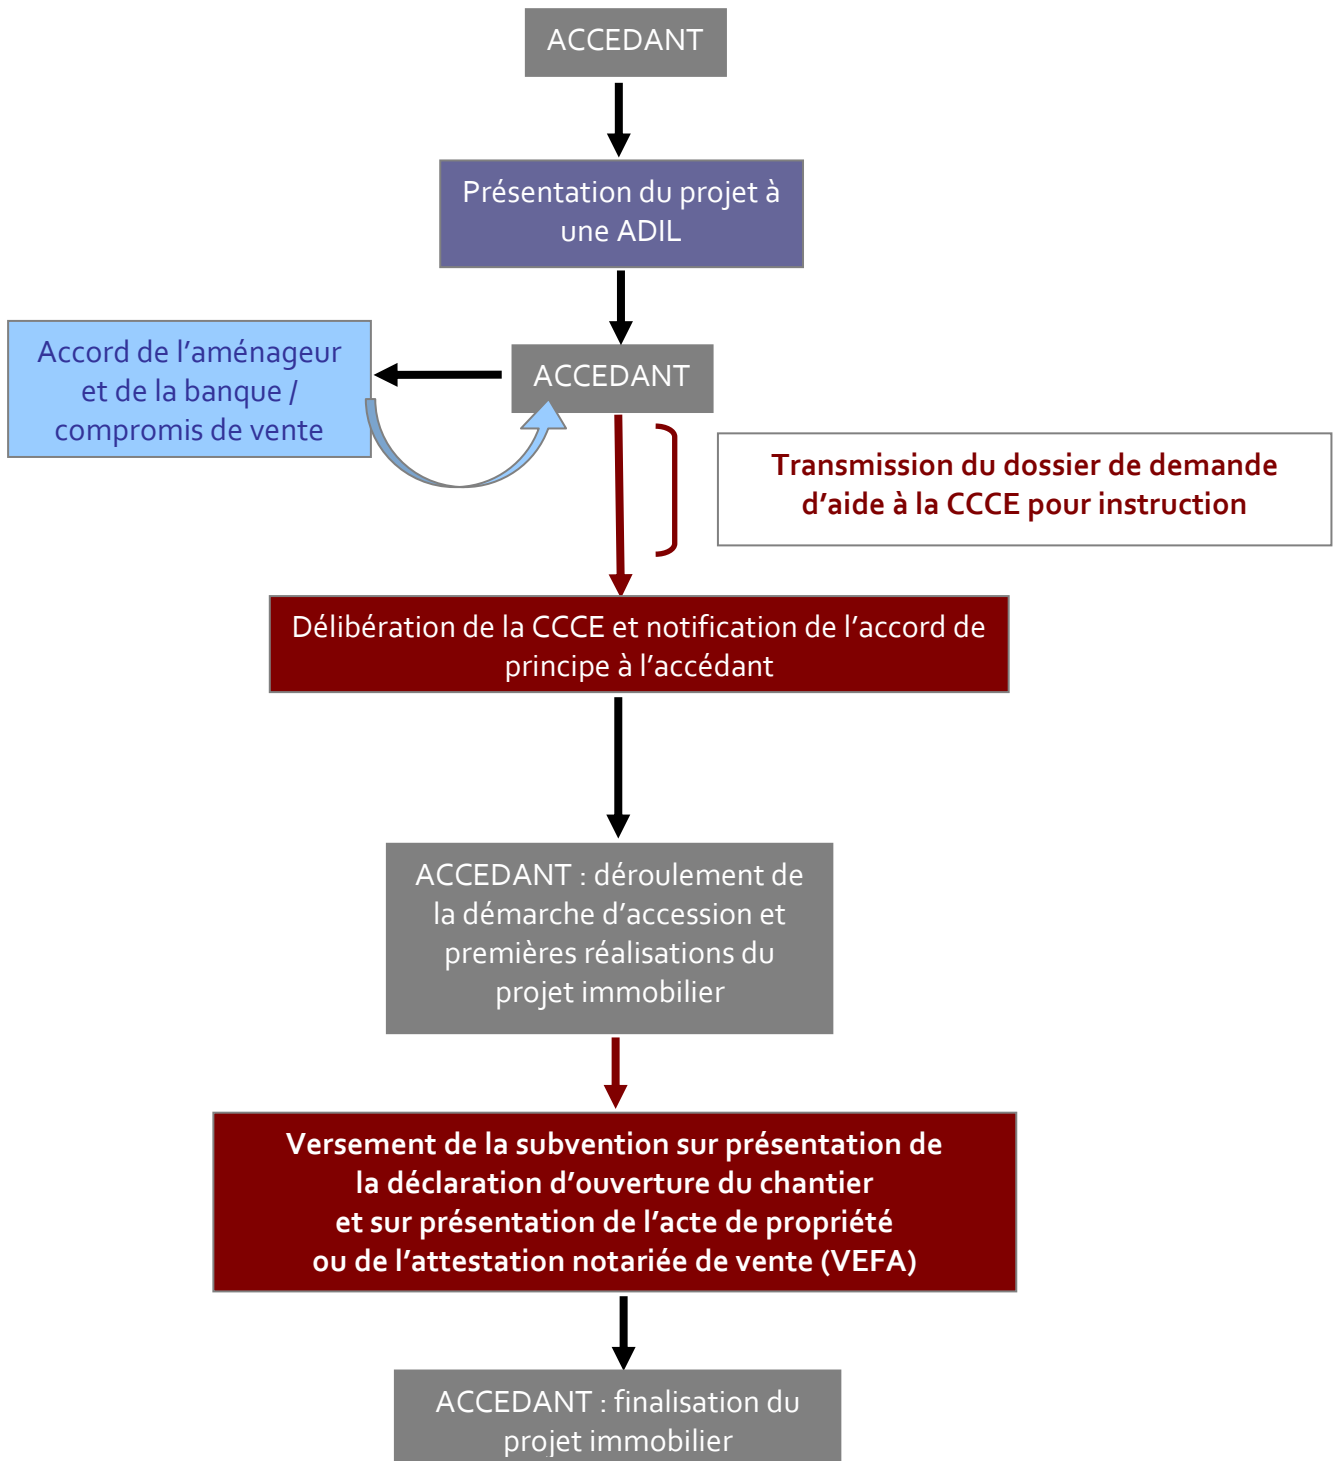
ACCEDANT

Présentation du projet à une ADIL

Accord de l'aménageur et de la banque / compromis de vente

ACCEDANT

Transmission du dossier de demande d'aide à la CCCE pour instruction

Délibération de la CCCE et notification de l'accord de principe à l'accédant

ACCEDANT : déroulement de la démarche d'accession et premières réalisations du projet immobilier

Versement de la subvention sur présentation de la déclaration d'ouverture du chantier et sur présentation de l'acte de propriété ou de l'attestation notariée de vente (VEFA)

ACCEDANT : finalisation du projet immobilier